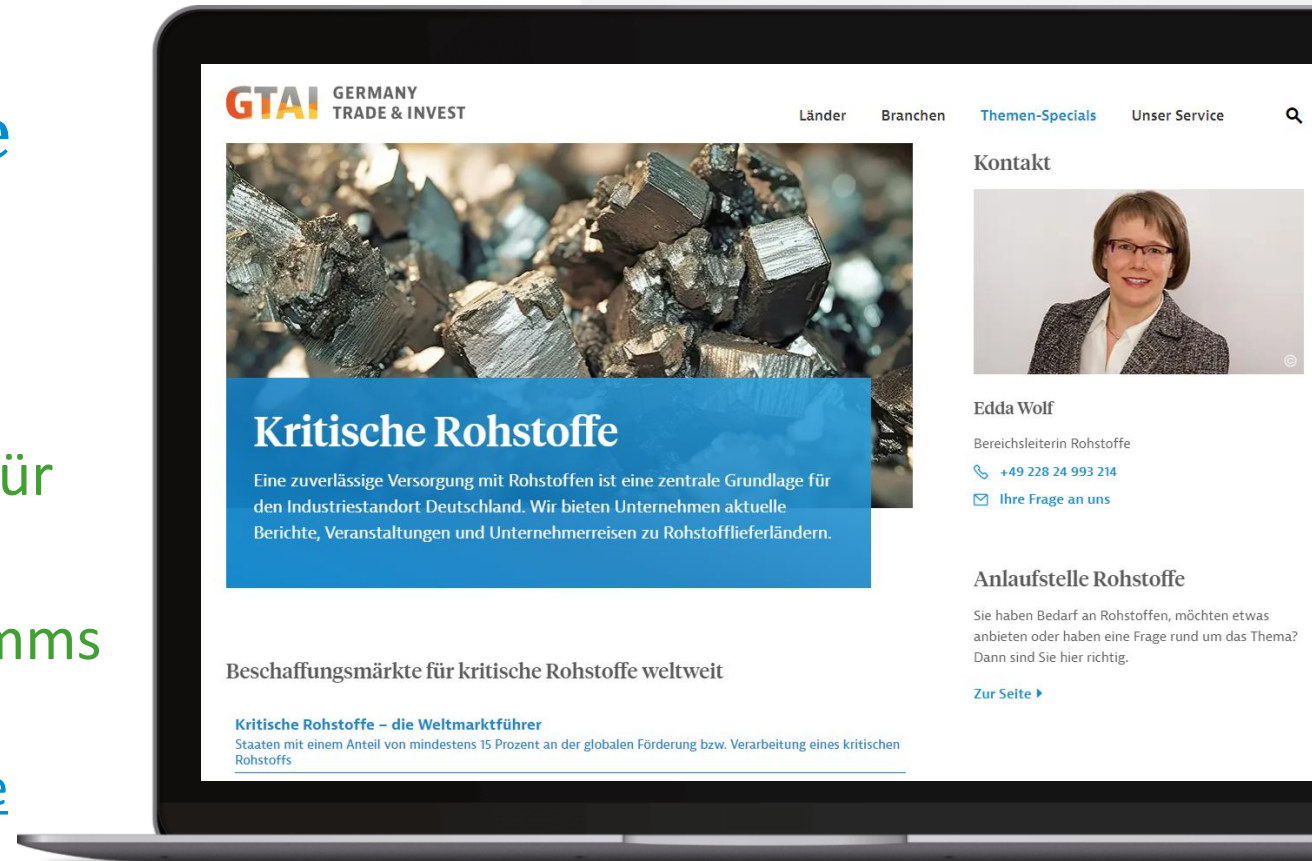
e

ür

nms

e

GTAI GERMANY TRADE & INVEST

Länder Branchen Themen-Specials Unser Service

Kritische Rohstoffe

Eine zuverlässige Versorgung mit Rohstoffen ist eine zentrale Grundlage für den Industriestandort Deutschland. Wir bieten Unternehmen aktuelle Berichte, Veranstaltungen und Unternehmerreisen zu Rohstofflieferländern.

Beschaffungsmärkte für kritische Rohstoffe weltweit

Kritische Rohstoffe – die Weltmarktführer
Staaten mit einem Anteil von mindestens 15 Prozent an der globalen Förderung bzw. Verarbeitung eines kritischen Rohstoffs

Kontakt

©

Edda Wolf

Bereichsleiterin Rohstoffe

+49 228 24 993 214

Ihre Frage an uns

Anlaufstelle Rohstoffe

Sie haben Bedarf an Rohstoffen, möchten etwas anbieten oder haben eine Frage rund um das Thema? Dann sind Sie hier richtig.

Zur Seite